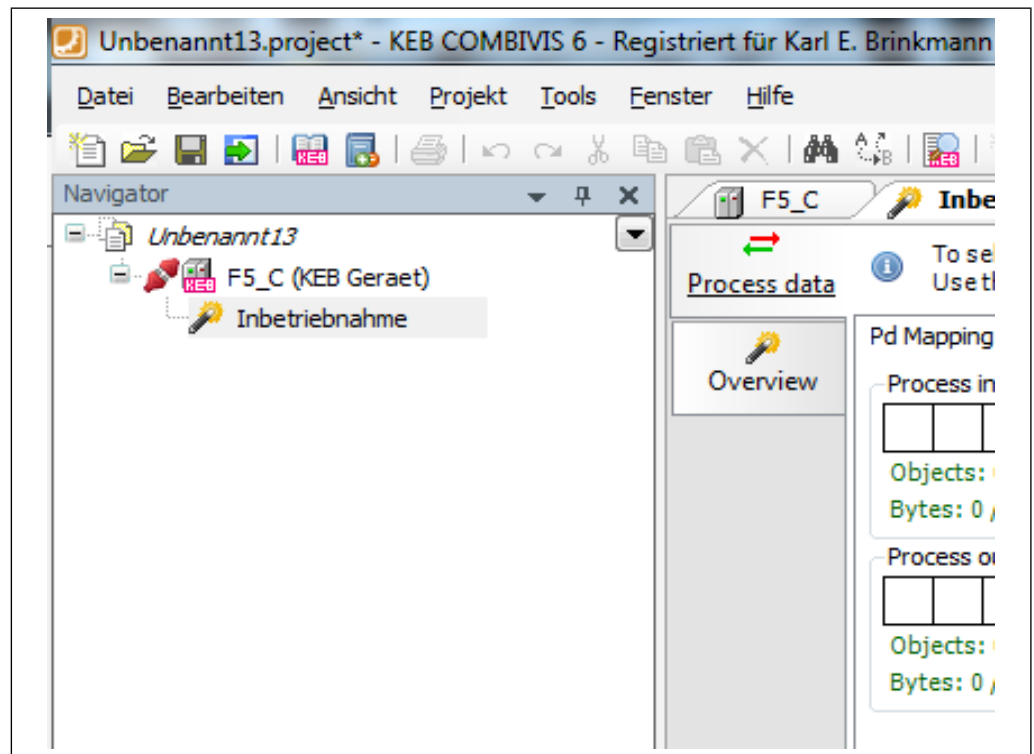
Unbenannt13.project* - KEB COMBIVIS 6 - Registriert für Karl E. Brinkmann

Datei Bearbeiten Ansicht Projekt Tools Fenster Hilfe

Navigator

Unbenannt13

F5_C (KEB Geraet)

Inbetriebnahme

F5_C

Inbe

Process data

To sel
Use th

Overview

Pd Mapping

Process in

Objects:

Bytes: 0

Process ou

Objects:

Bytes: 0